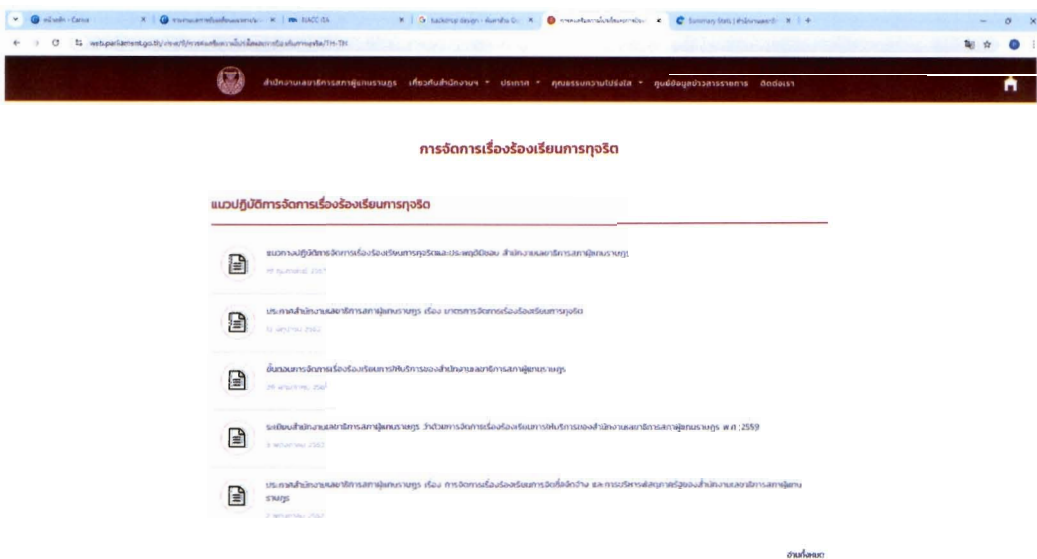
หน้าหลัก - Canva
NACC ITA
Summary Stats
web.parliament.go.th

สำนักงานเลขาธิการสภาผู้แทนราษฎร เกี่ยวกับสำนักงานฯ ประกาศ คุณธรรมความโปร่งใส ศูนย์ข้อมูลข่าวสารราชการ ติดต่อเรา

การจัดการเรื่องร้องเรียนการทุจริต

แนวปฏิบัติการจัดการเรื่องร้องเรียนการทุจริต

แนวทางปฏิบัติการจัดการเรื่องร้องเรียนการทุจริตและประพฤติมิชอบ สำนักงานเลขาธิการสภาผู้แทนราษฎร
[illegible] 2567

ประกาศสำนักงานเลขาธิการสภาผู้แทนราษฎร เรื่อง มาตรการจัดการเรื่องร้องเรียนการทุจริต
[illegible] 2562

ขั้นตอนการจัดการเรื่องร้องเรียนการให้บริการของสำนักงานเลขาธิการสภาผู้แทนราษฎร
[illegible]

ระเบียบสำนักงานเลขาธิการสภาผู้แทนราษฎร ว่าด้วยการจัดการเรื่องร้องเรียนการให้บริการของสำนักงานเลขาธิการสภาผู้แทนราษฎร พ.ศ. 2559
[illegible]

ประกาศสำนักงานเลขาธิการสภาผู้แทนราษฎร เรื่อง การจัดการเรื่องร้องเรียนการจัดซื้อจัดจ้าง และการบริหารพัสดุภาครัฐของสำนักงานเลขาธิการสภาผู้แทนราษฎร
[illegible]

อ่านทั้งหมด